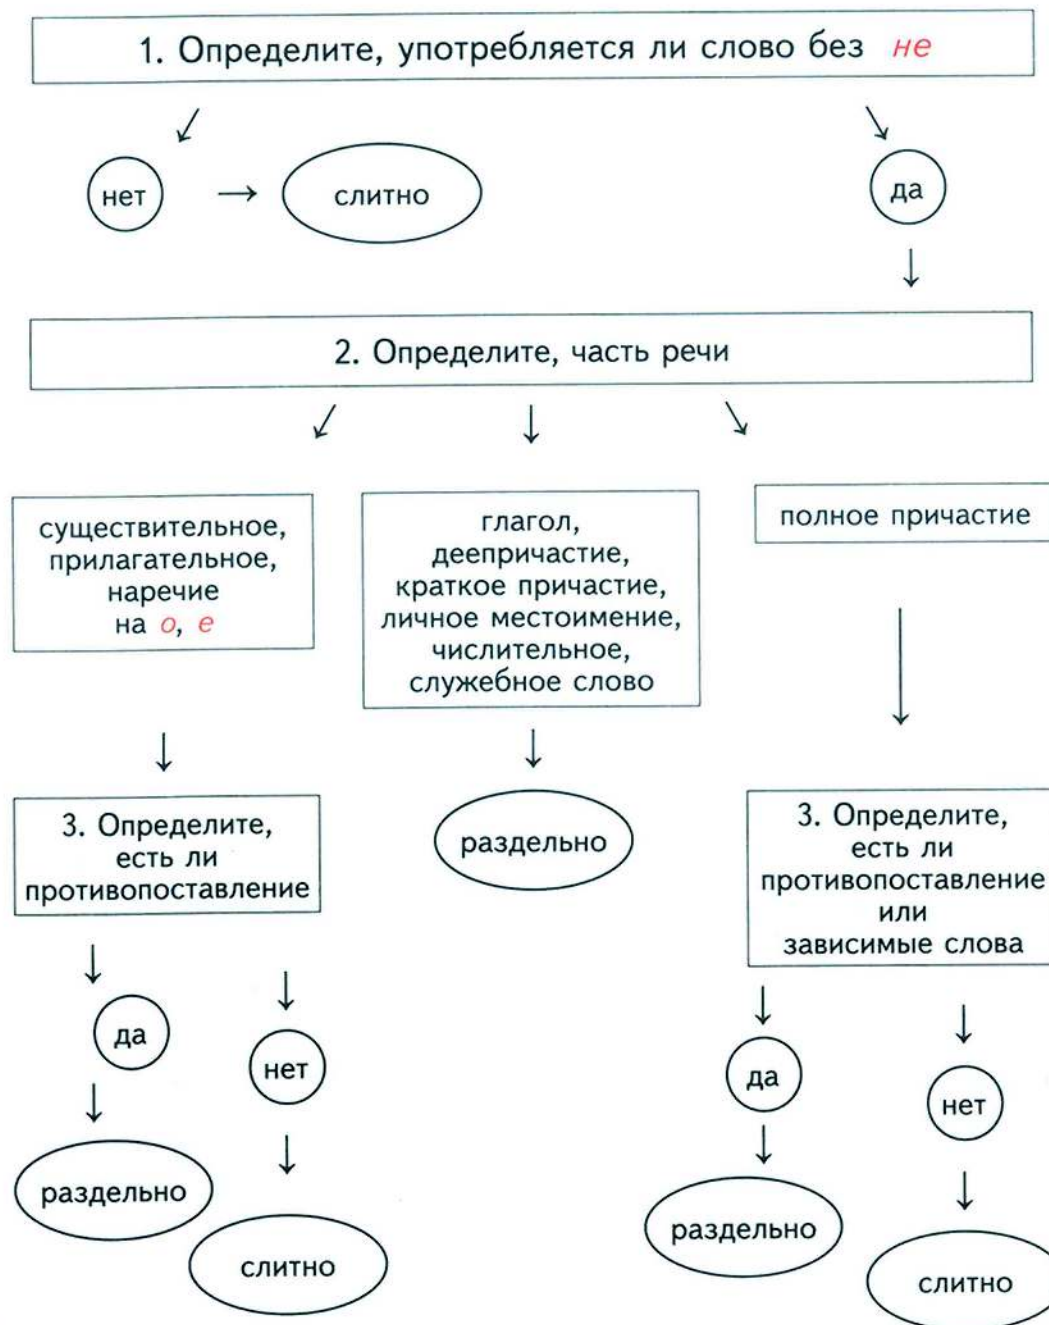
1. Определите, употребляется ли слово без не

нет

слитно

да

2. Определите, часть речи

существительное, прилагательное, наречие на о, е

глагол, деепричастие, краткое причастие, личное местоимение, числительное, служебное слово

полное причастие

3. Определите, есть ли противопоставление

раздельно

3. Определите, есть ли противопоставление или зависимые слова

да

нет

раздельно

слитно

да

нет

раздельно

слитно